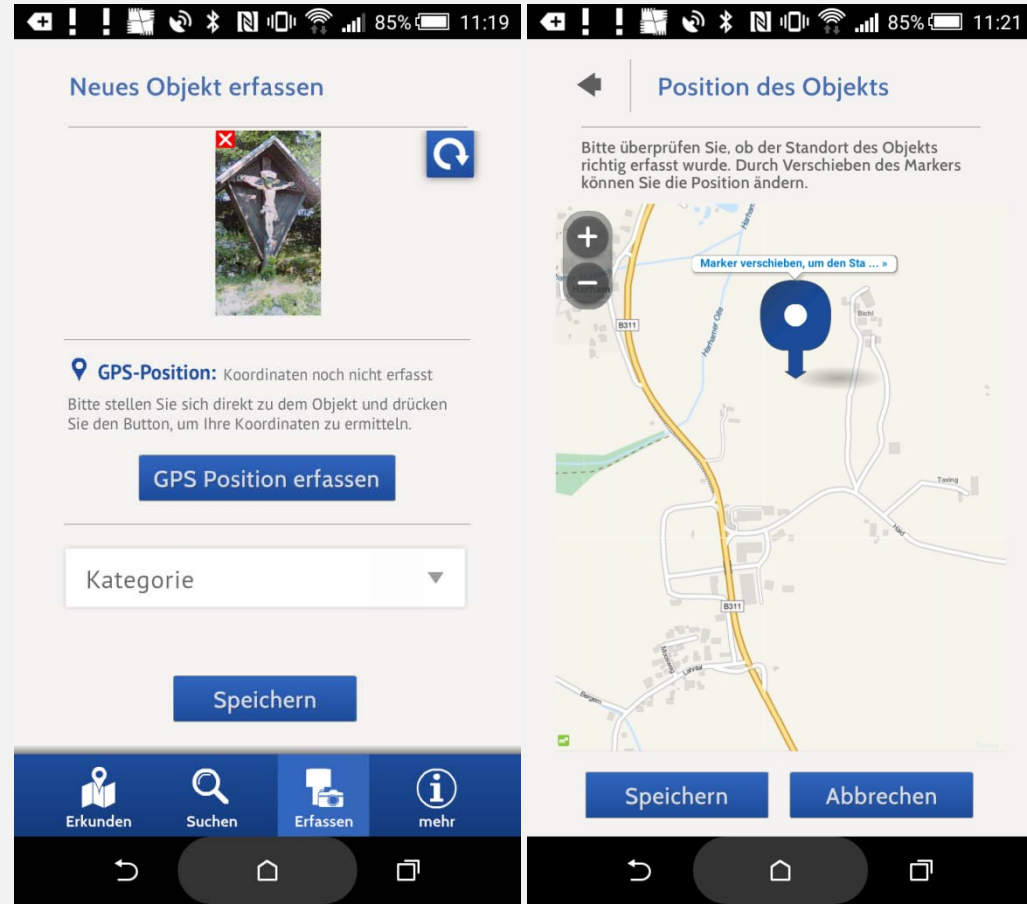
85% 11:19

Neues Objekt erfassen

GPS-Position: Koordinaten noch nicht erfasst

Bitte stellen Sie sich direkt zu dem Objekt und drücken Sie den Button, um Ihre Koordinaten zu ermitteln.

GPS Position erfassen

Kategorie

Speichern

Erkunden Suchen Erfassen mehr

85% 11:21

Position des Objekts

Bitte überprüfen Sie, ob der Standort des Objekts richtig erfasst wurde. Durch Verschieben des Markers können Sie die Position ändern.

+
−
Marker verschieben, um den Sta ... »
B311
Bichl
Harthamer Ohe
Tawing
Haid
B311
Lohweg
Bergen

Speichern Abbrechen